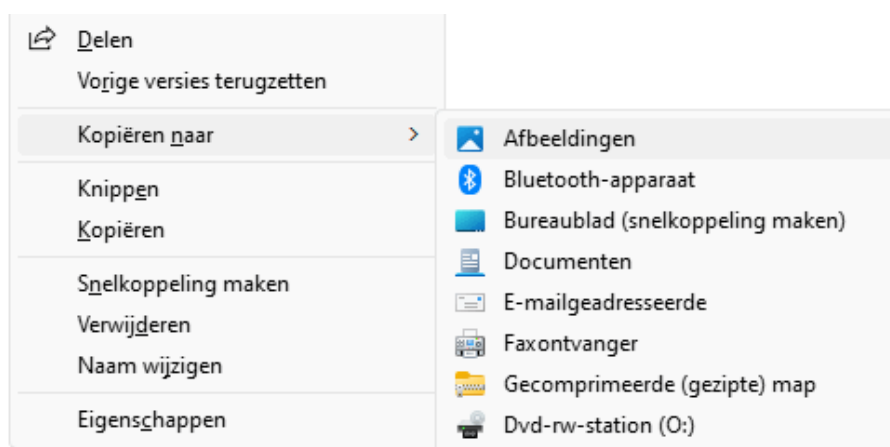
Delen
Vorige versies terugzetten
Kopiëren naar >
Knippen
Kopiëren
Snelkoppeling maken
Verwijderen
Naam wijzigen
Eigenschappen

Afbeeldingen
Bluetooth-apparaat
Bureaublad (snelkoppeling maken)
Documenten
E-mailgeadresseerde
Faxontvanger
Gecomprimeerde (gezipte) map
Dvd-rw-station (O:)